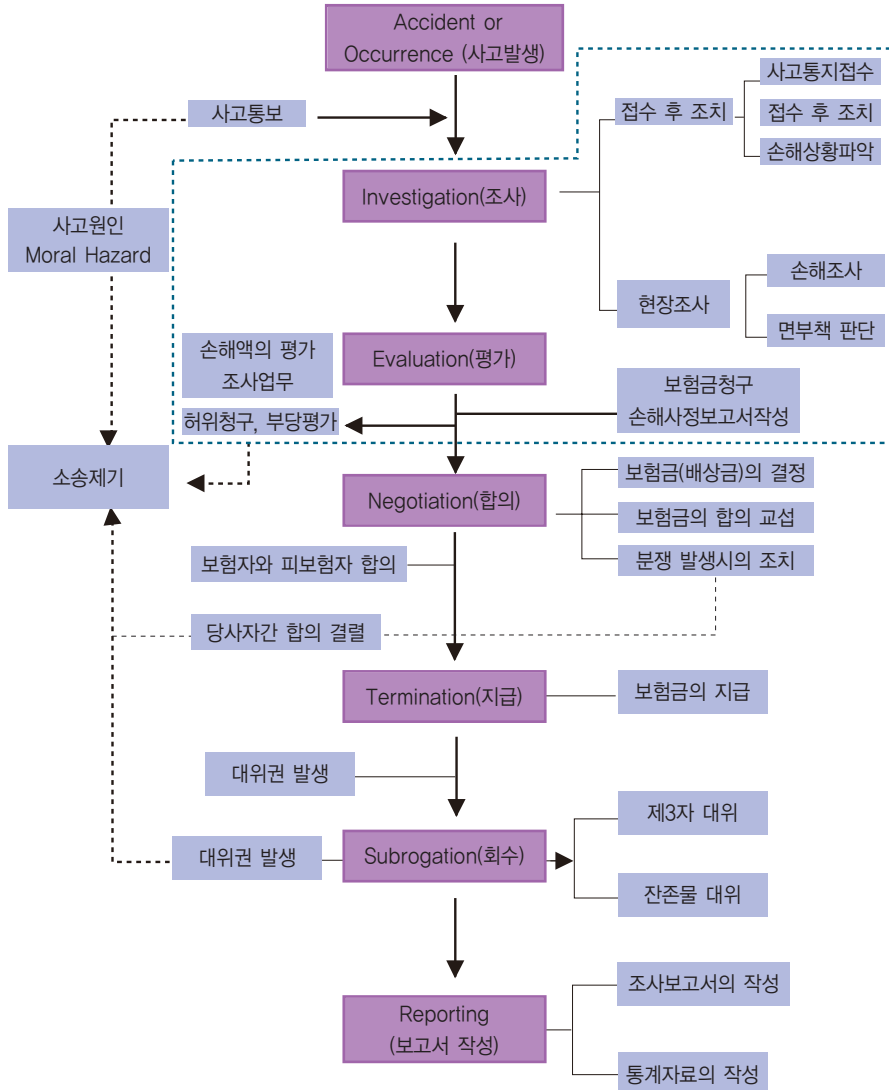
Accident or Occurrence (사고발생)

사고통보

사고원인 Moral Hazard

Investigation(조사)

접수 후 조치

사고통지접수

접수 후 조치

손해상황파악

현장조사

손해조사

면부책 판단

손해액의 평가 조사업무

Evaluation(평가)

보험금청구 손해사정보고서작성

허위청구, 부당평가

소송제기

Negotiation(합의)

보험금(배상금)의 결정

보험금의 합의 교섭

분쟁 발생시의 조치

보험자와 피보험자 합의

당사자간 합의 결렬

Termination(지급)

보험금의 지급

대위권 발생

Subrogation(회수)

대위권 발생

제3자 대위

잔존물 대위

Reporting (보고서 작성)

조사보고서의 작성

통계자료의 작성